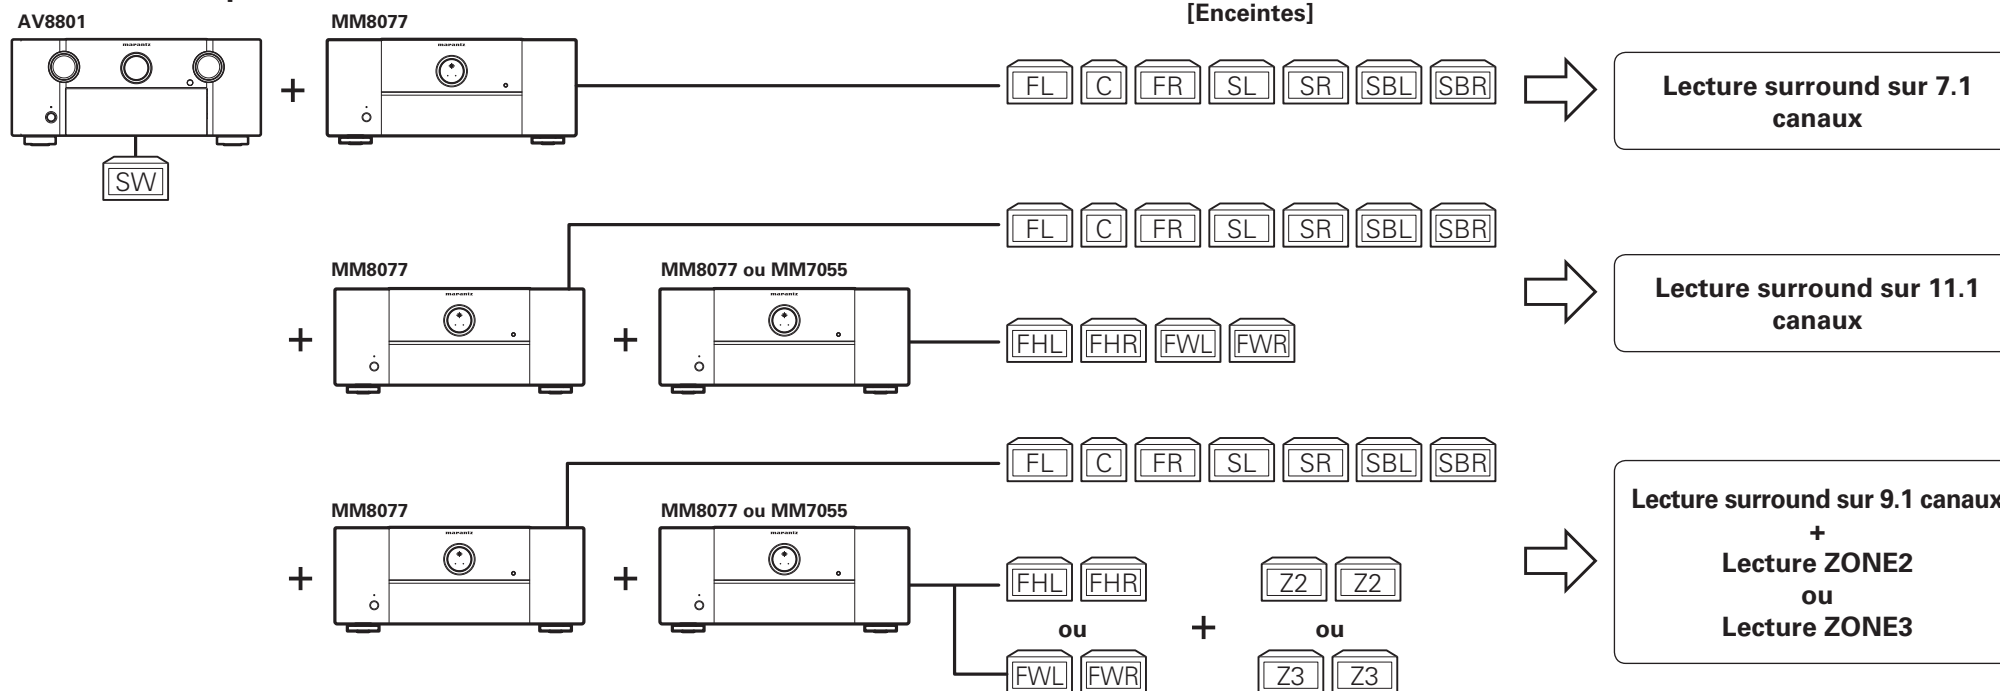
AV8801

MM8077

[Enceintes]

+

SW

FL C FR SL SR SBL SBR

Lecture surround sur 7.1 canaux

FL C FR SL SR SBL SBR

MM8077

MM8077 ou MM7055

+ +

FHL FHR FWL FWR

Lecture surround sur 11.1 canaux

FL C FR SL SR SBL SBR

MM8077

MM8077 ou MM7055

+ +

FHL FHR

ou

FWL FWR

+

Z2 Z2

ou

Z3 Z3

Lecture surround sur 9.1 canaux
+
Lecture ZONE2
ou
Lecture ZONE3